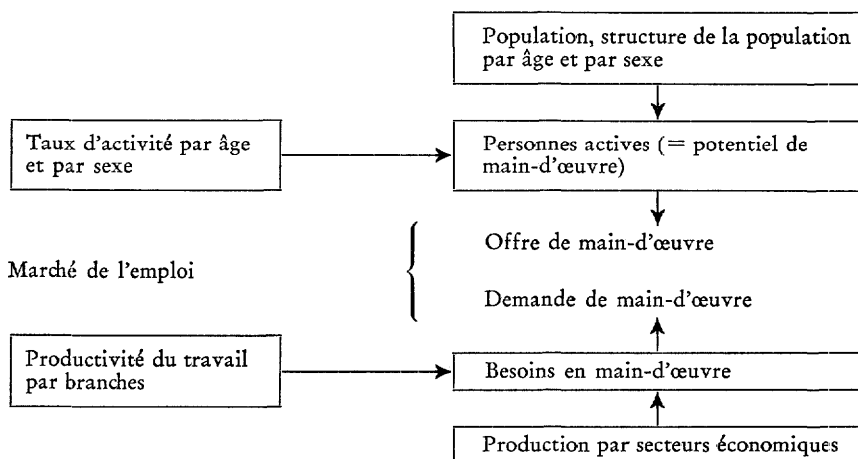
Population, structure de la population par âge et par sexe

Taux d'activité par âge et par sexe

Personnes actives (= potentiel de main-d'œuvre)

Marché de l'emploi

Offre de main-d'œuvre

Demande de main-d'œuvre

Productivité du travail par branches

Besoins en main-d'œuvre

Production par secteurs économiques